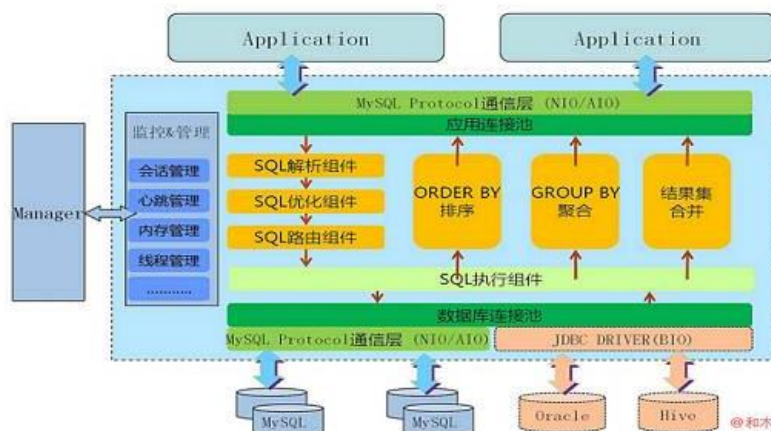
Application

Application

MySQL Protocol通信层 (NIO/AIO)

应用连接池

监控&管理

会话管理

心跳管理

内存管理

线程管理

..........

Manager

SQL解析组件

SQL优化组件

SQL路由组件

ORDER BY 排序

GROUP BY 聚合

结果集合并

SQL执行组件

数据库连接池

MySQL Protocol通信层 (NIO/AIO)

JDBC DRIVER(BIO)

MySQL

MySQL

Oracle

Hive

@和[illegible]